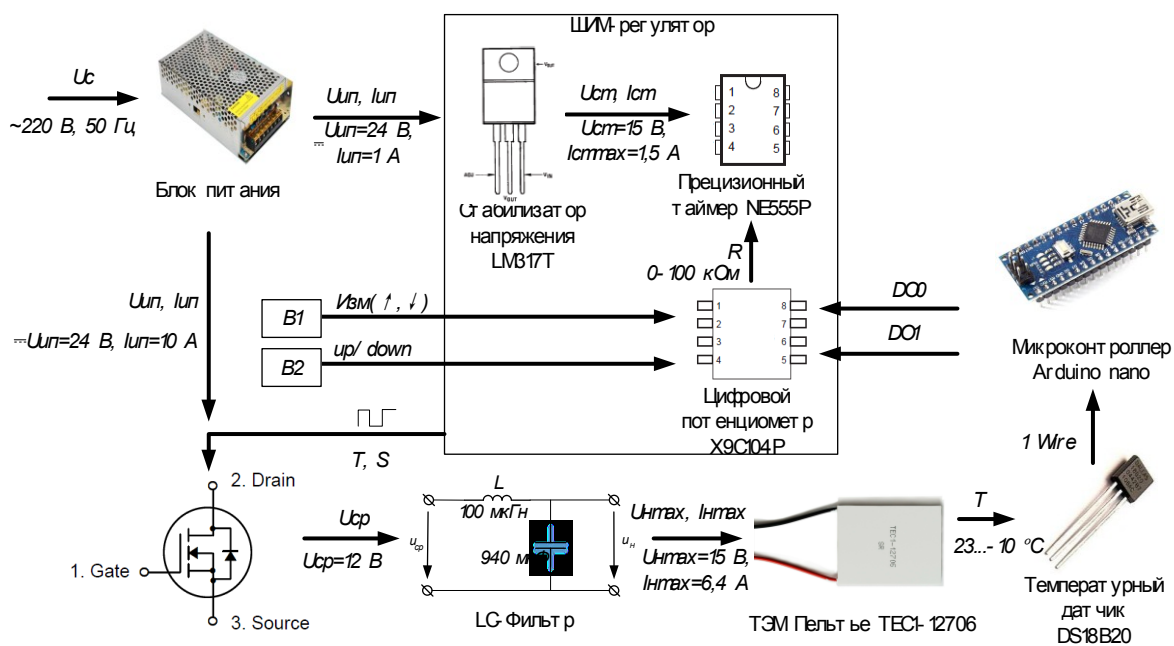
ШИМ-регулятор

Uc
~220 В, 50 Гц

Блок питания

Uип, Iип
$\overline{\overline{\ }}$ Uип=24 В, Iип=1 А

$V_{out}$
ADJ
$V_{out}$
$V_{in}$

Стабилизатор напряжения LM317T

Uст, Iст
Uст=15 В, Iстmax=1,5 А

1 2 3 4
8 7 6 5

Прецизионный таймер NE555P

R
0-100 кОм

Uип, Iип
$\overline{\overline{\ }}$ Uип=24 В, Iип=10 А

B1
Изм(↑, ↓)

B2
up/down

1 2 3 4
8 7 6 5

Цифровой потенциометр X9C104P

DO0
DO1

Микроконтроллер Arduino nano

T, S

2. Drain
1. Gate
3. Source

Uср
Uср=12 В

L
100 мкГн
$u_{ср}$
940 мк
$u_{н}$

LC-Фильтр

Uнmax, Iнmax
Uнmax=15 В, Iнmax=6,4 А

TEC1-12706

ТЭМ Пельтье TEC1-12706

T
23...-10 °C

1 Wire

Температурный датчик DS18B20